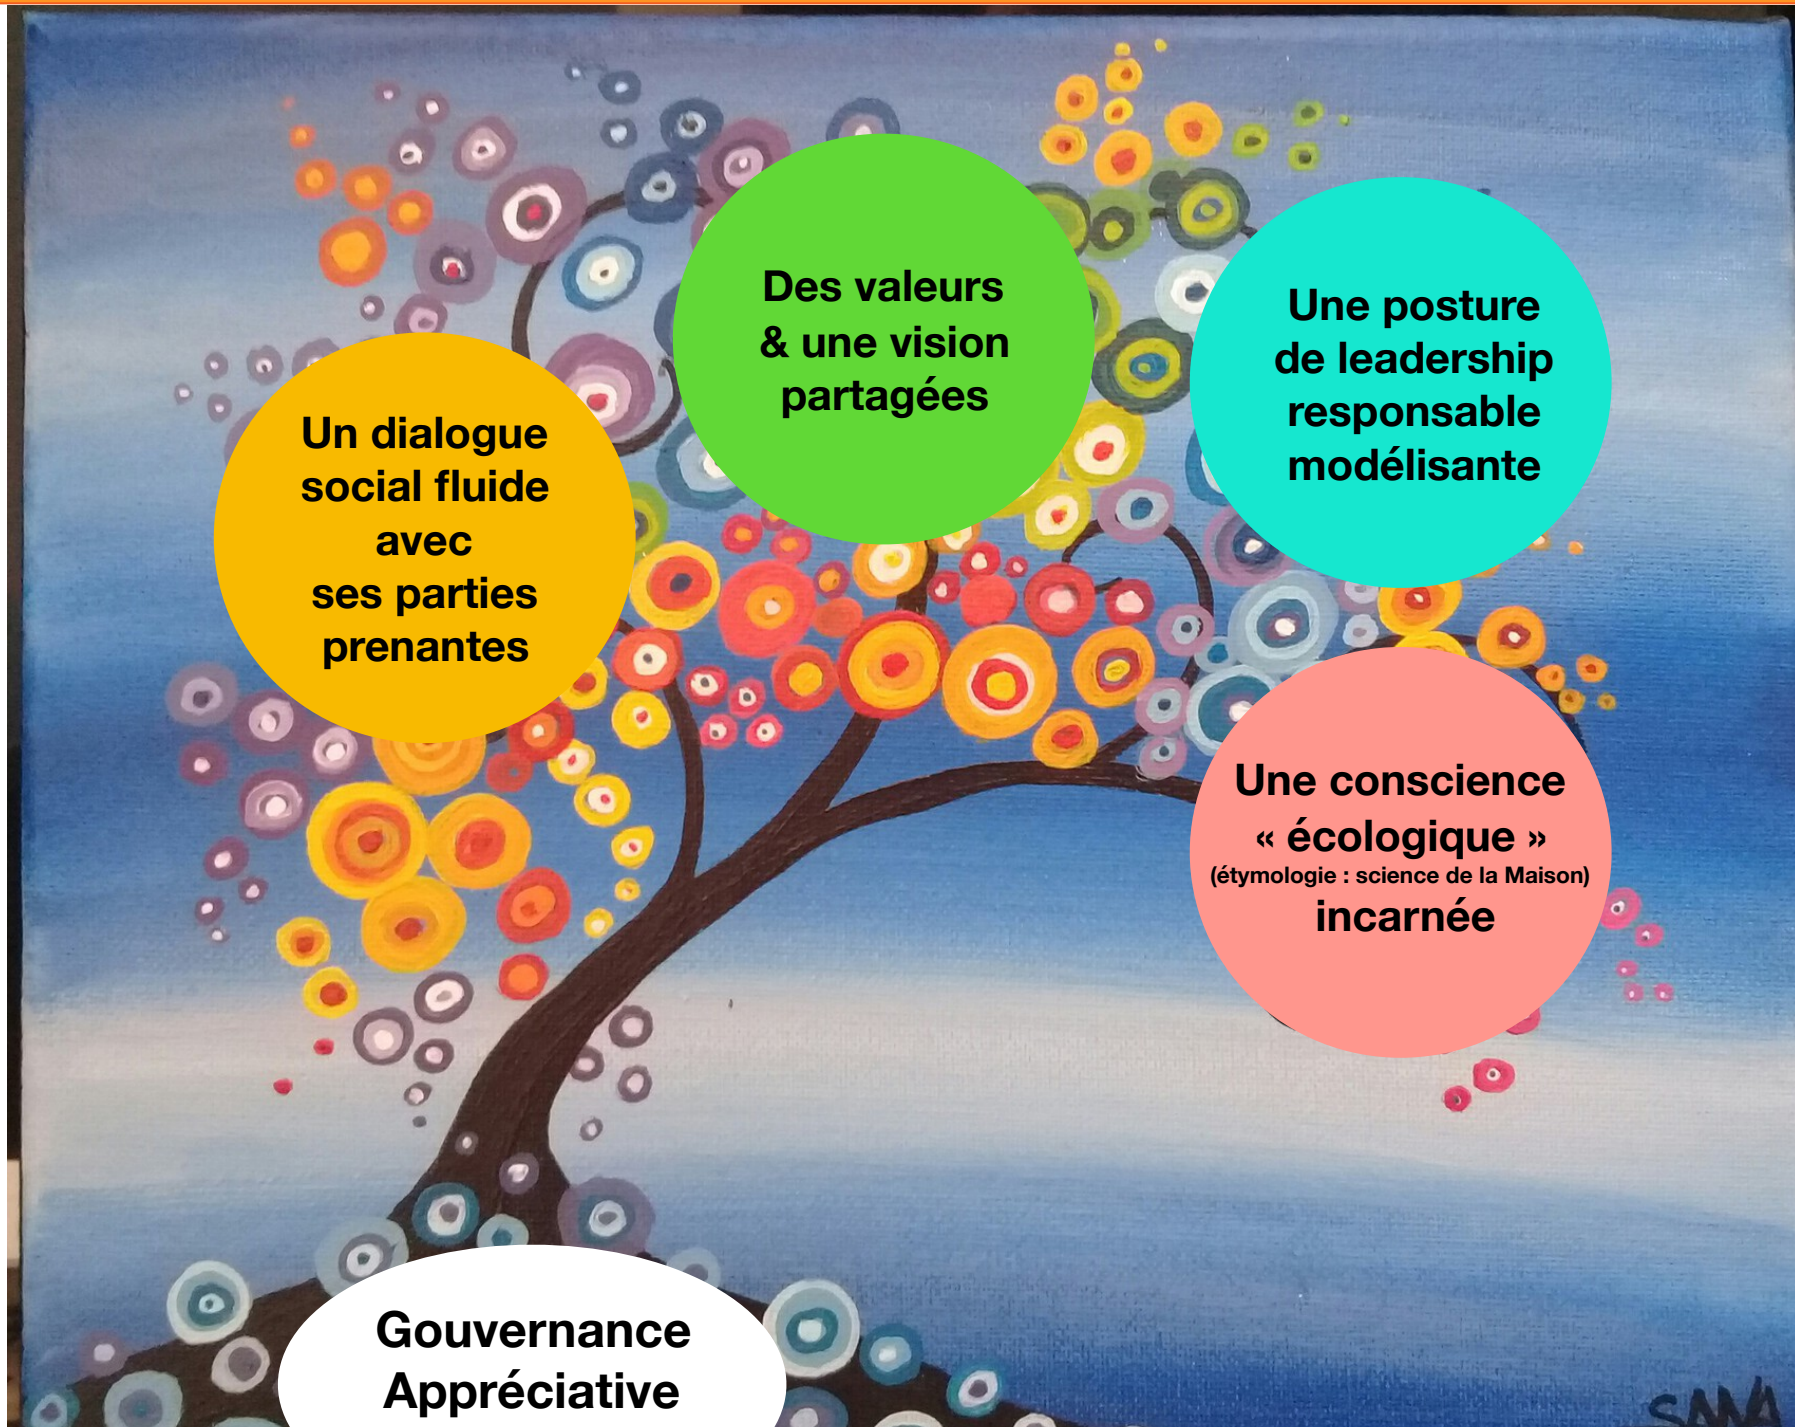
Un dialogue social fluide avec ses parties prenantes

Des valeurs & une vision partagées

Une posture de leadership responsable modélisante

Une conscience « écologique » (étymologie : science de la Maison) incarnée

Gouvernance Appréciative

SANA